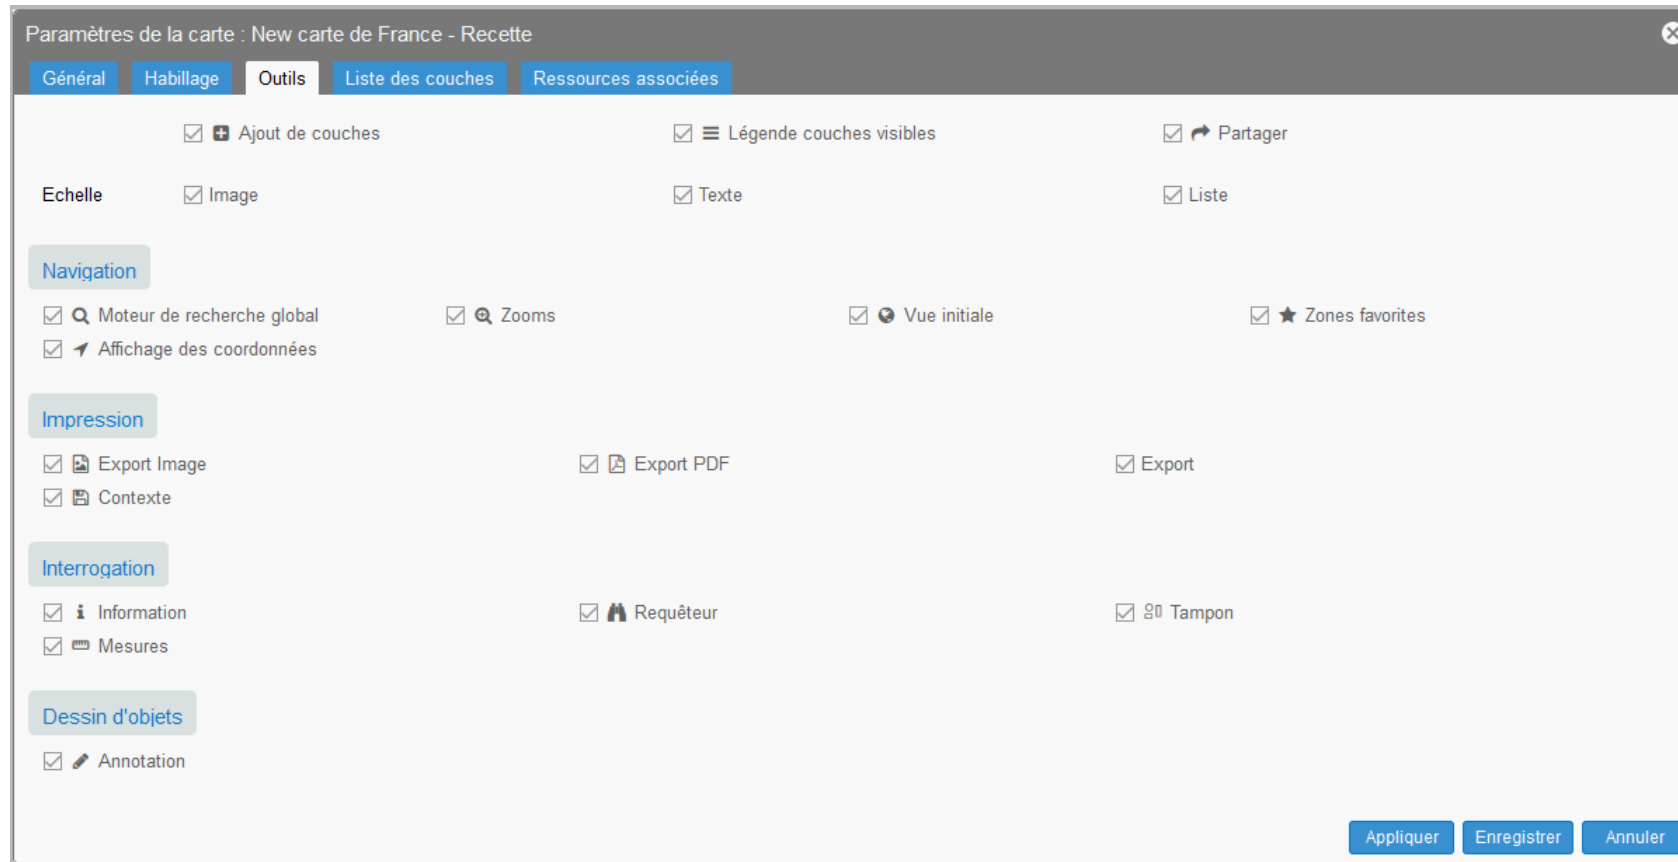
Paramètres de la carte : New carte de France - Recette

Général Habillage Outils Liste des couches Ressources associées

Ajout de couches Légende couches visibles Partager

Echelle Image Texte Liste

Navigation

Moteur de recherche global Zooms Vue initiale Zones favorites

Affichage des coordonnées

Impression

Export Image Export PDF Export

Contexte

Interrogation

Information Requêteur Tampon

Mesures

Dessin d'objets

Annotation

Appliquer Enregistrer Annuler